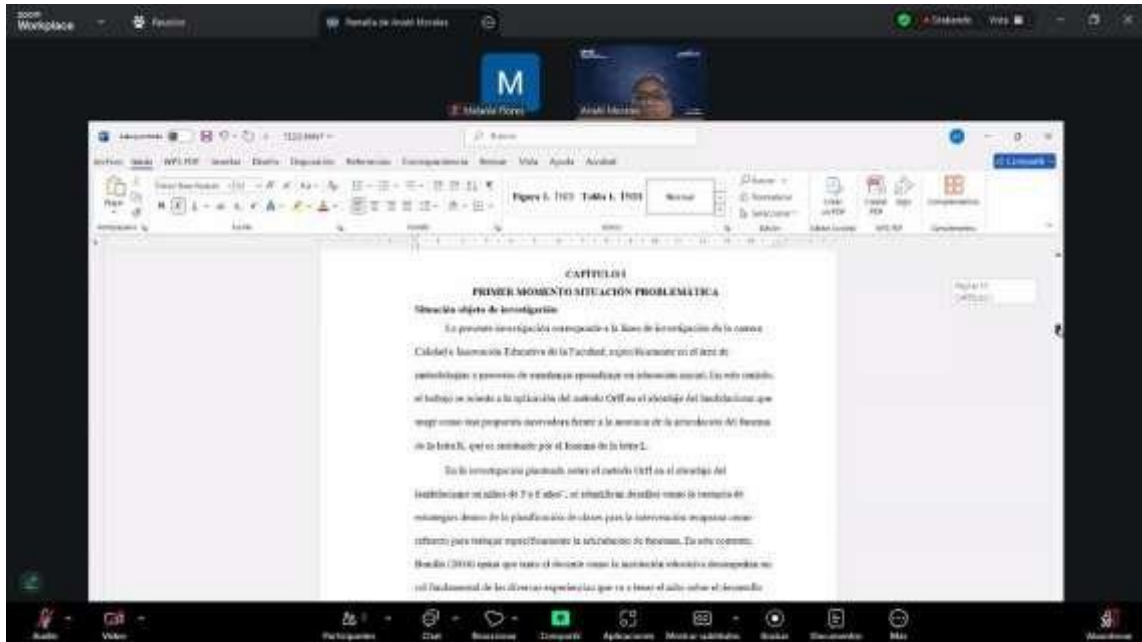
zoom Workplace

Reunión

Pantalla de Anabi Morales

Grabando Vista

M

Melanie Flores

Anabi Morales

Autoguardado

TESIS ANEXT

Buscar

Archivo Inicio WPS PDF Insertar Diseño Disposición Referencias Correspondencia Revisar Vista Ayuda Acrobat

Compartir

Pegar

Portapapeles

Fuente

Párrafo

Figura 1. TI(1) Tabla 1. TI(1) Normal

Estilos

Buscar Reemplazar Seleccionar

Edición

Crear un PDF

Adobe Acrobat

Traducir PDF

WPS PDF

Complementos

CAPÍTULO I

PRIMER MOMENTO SITUACIÓN PROBLEMÁTICA

Situación objeto de investigación

La presente investigación corresponde a la línea de investigación de la carrera Calidad e Innovación Educativa de la Facultad, específicamente en el área de metodologías y procesos de enseñanza aprendizaje en educación inicial. En este sentido, el trabajo se orienta a la aplicación del método Orff en el abordaje del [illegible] que surge como una propuesta innovadora frente a la ausencia de la articulación del fonema de la letra R, que es sustituido por el fonema de la letra L.

En la investigación planteada sobre el método Orff en el abordaje del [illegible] en niños de 5 a 6 años", se identifican desafíos como la carencia de estrategias dentro de la planificación de clases para la intervención temprana como refuerzo para trabajar específicamente la articulación de fonemas. En este contexto, Bonilla (2016) opina que tanto el docente como la institución educativa desempeñan un rol fundamental de las diversas experiencias que va a tener el niño sobre el desarrollo

Audio Video Participantes Chat Reacciones Compartir Aplicaciones Mostrar subtítulos Grabar Documentos Más Abandonar